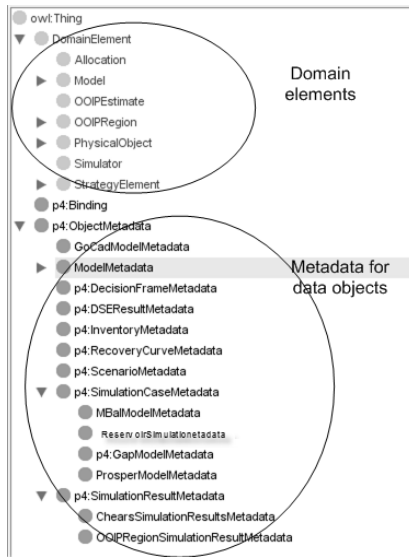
owl:Thing
DomainElement
Allocation
Model
OOIPEstimate
OOIPRegion
PhysicalObject
Simulator
StrategyElement
Domain elements
p4:Binding
p4:ObjectMetadata
GoCadModelMetadata
ModelMetadata
Metadata for data objects
p4:DecisionFrameMetadata
p4:DSEResultMetadata
p4:InventoryMetadata
p4:RecoveryCurveMetadata
p4:ScenarioMetadata
p4:SimulationCaseMetadata
MBalModelMetadata
ReservoirSimulationetadata
p4:GapModelMetadata
ProsperModelMetadata
p4:SimulationResultMetadata
ChearsSimulationResultsMetadata
OOIPRegionSimulationResultMetadata